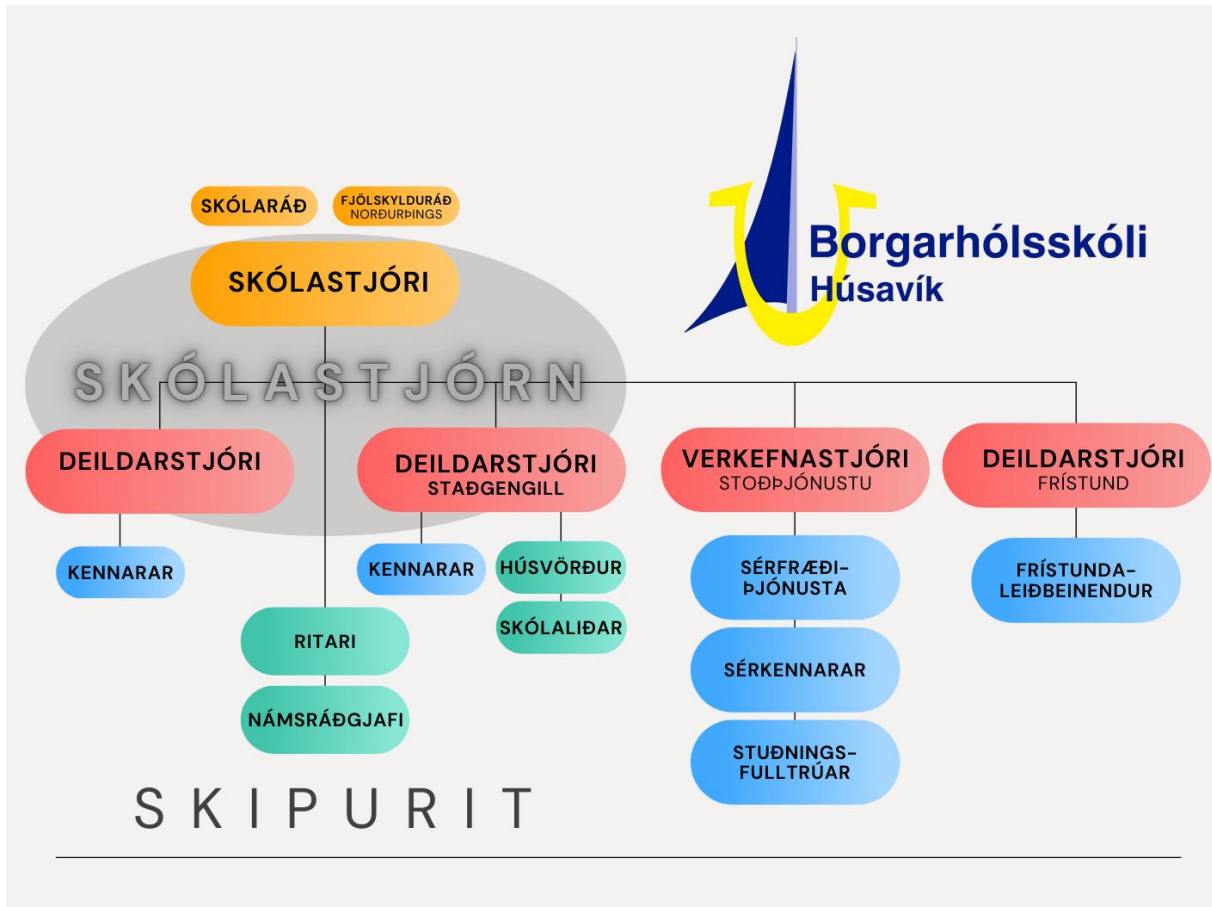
SKÓLARÁÐ

FJÖLSKYLDURÁÐ NORÐURÞINGS

Borgarhólsskóli Húsavík

SKÓLASTJÓRI

SKÓLASTJÓRN

DEILDARSTJÓRI

KENNARAR

DEILDARSTJÓRI STAÐGENGILL

KENNARAR

HÚSVÖRÐUR

SKÓLALIÐAR

RITARI

NÁMSRÁÐGJAFI

VERKEFNASTJÓRI STOÐÞJÓNUSTU

SÉRFRÆÐIÞJÓNUSTA

SÉRKENNARAR

STUÐNINGSFULLTRÚAR

DEILDARSTJÓRI FRÍSTUND

FRÍSTUNDALEIÐBEINENDUR

SKIPURIT